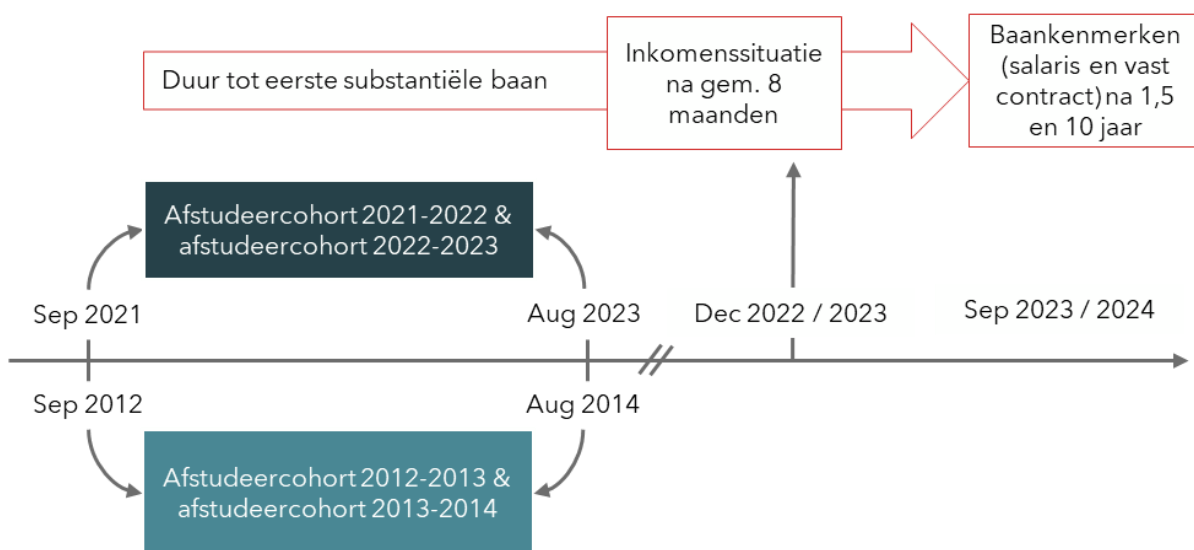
Duur tot eerste substantiële baan

Inkomenssituatie na gem. 8 maanden

Baankenmerken (salaris en vast contract) na 1,5 en 10 jaar

Afstudeercohort 2021-2022 & afstudeercohort 2022-2023

Sep 2021

Aug 2023

Dec 2022 / 2023

Sep 2023 / 2024

Sep 2012

Aug 2014

Afstudeercohort 2012-2013 & afstudeercohort 2013-2014